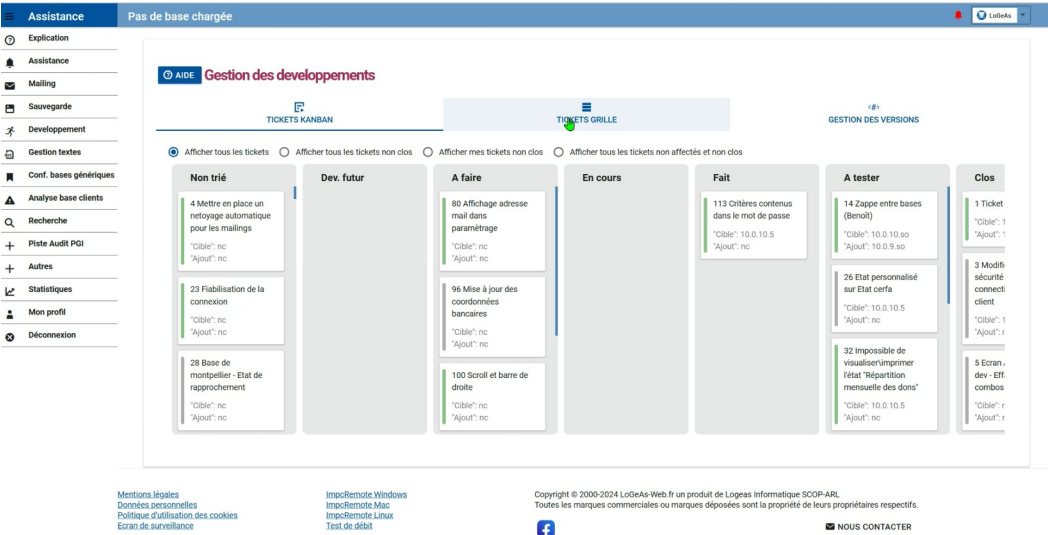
Assistance

Pas de base chargée

LoGeAs

Explication
Assistance
Mailing
Sauvegarde
Developpement
Gestion textes
Conf. bases génériques
Analyse base clients
Recherche
Piste Audit PGI
Autres
Statistiques
Mon profil
Déconnexion

AIDE Gestion des developpements

TICKETS KANBAN

TICKETS GRILLE

GESTION DES VERSIONS

Afficher tous les tickets Afficher tous les tickets non clos Afficher mes tickets non clos Afficher tous les tickets non affectés et non clos

Non trié

4 Mettre en place un netoyage automatique pour les mailings
"Cible": nc
"Ajout": nc

23 Fiabilisation de la connexion
"Cible": nc
"Ajout": nc

28 Base de montpellier - Etat de rapprochement
"Cible": nc
"Ajout": nc

Dev. futur

A faire

80 Affichage adresse mail dans paramétrage
"Cible": nc
"Ajout": nc

96 Mise à jour des coordonnées bancaires
"Cible": nc
"Ajout": nc

100 Scroll et barre de droite
"Cible": nc
"Ajout": nc

En cours

Fait

113 Critères contenus dans le mot de passe
"Cible": 10.0.10.5
"Ajout": nc

A tester

14 Zappe entre bases (Benoît)
"Cible": 10.0.10.so
"Ajout": 10.0.9.so

26 Etat personnalisé sur Etat cerfa
"Cible": 10.0.10.5
"Ajout": nc

32 Impossible de visualiser\imprimer l'état "Répartition mensuelle des dons"
"Cible": 10.0.10.5
"Ajout": nc

Clos

1 Ticket
"Cible": 1
"Ajout":

3 Modifi sécurité connecti client
"Cible": 1
"Ajout":

5 Ecran dev - Eff combos
"Cible":
"Ajout":

Mentions légales
Données personnelles
Politique d'utilisation des cookies
Ecran de surveillance

ImpcRemote Windows
ImpcRemote Mac
ImpcRemote Linux
Test de débit

Copyright © 2000-2024 LoGeAs-Web.fr un produit de Logeas Informatique SCOP-ARL
Toutes les marques commerciales ou marques déposées sont la propriété de leurs propriétaires respectifs.

NOUS CONTACTER